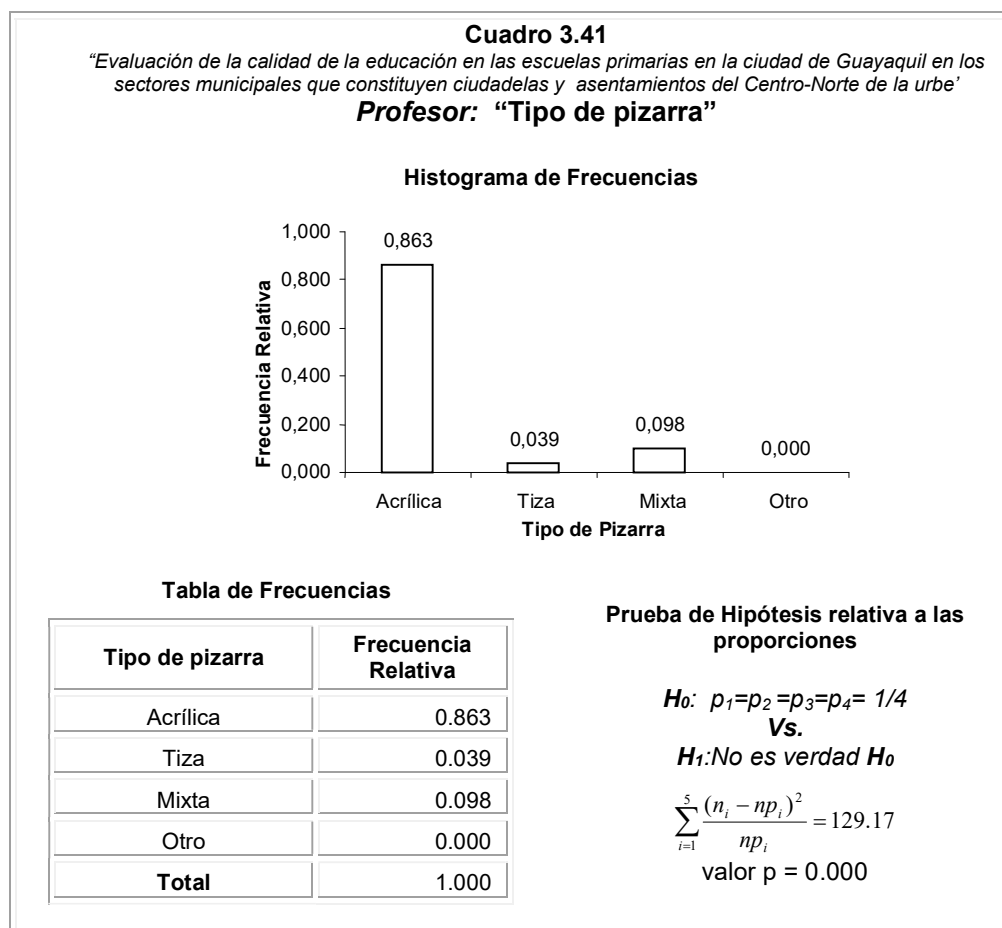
**Cuadro 3.41**

*"Evaluación de la calidad de la educación en las escuelas primarias en la ciudad de Guayaquil en los sectores municipales que constituyen ciudadelas y asentamientos del Centro-Norte de la urbe'*

***Profesor:*** **"Tipo de pizarra"**

**Histograma de Frecuencias**

Frecuencia Relativa

1,000
0,800
0,600
0,400
0,200
0,000

0,863
0,039
0,098
0,000

Acrílica Tiza Mixta Otro

Tipo de Pizarra

**Tabla de Frecuencias**

| Tipo de pizarra | Frecuencia Relativa |
|---|---|
| Acrílica | 0.863 |
| Tiza | 0.039 |
| Mixta | 0.098 |
| Otro | 0.000 |
| **Total** | 1.000 |

**Prueba de Hipótesis relativa a las proporciones**

***H₀**: $p_1$=$p_2$ =$p_3$=$p_4$= 1/4*
***Vs.***
***H₁**:No es verdad **H₀***

$\sum_{i=1}^{5}\frac{(n_i-np_i)^2}{np_i}=129.17$

valor p = 0.000